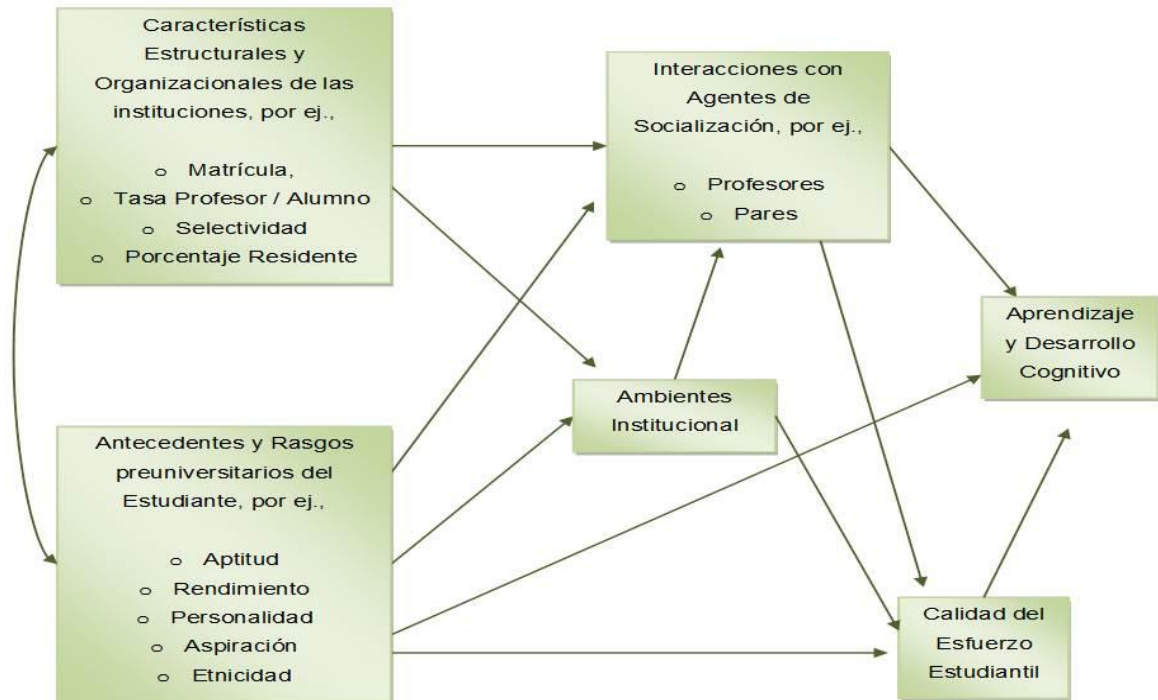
Características Estructurales y Organizacionales de las instituciones, por ej.,

- Matrícula,
- Tasa Profesor / Alumno
- Selectividad
- Porcentaje Residente

Interacciones con Agentes de Socialización, por ej.,

- Profesores
- Pares

Aprendizaje y Desarrollo Cognitivo

Ambientes Institucional

Antecedentes y Rasgos preuniversitarios del Estudiante, por ej.,

- Aptitud
- Rendimiento
- Personalidad
- Aspiración
- Etnicidad

Calidad del Esfuerzo Estudiantil